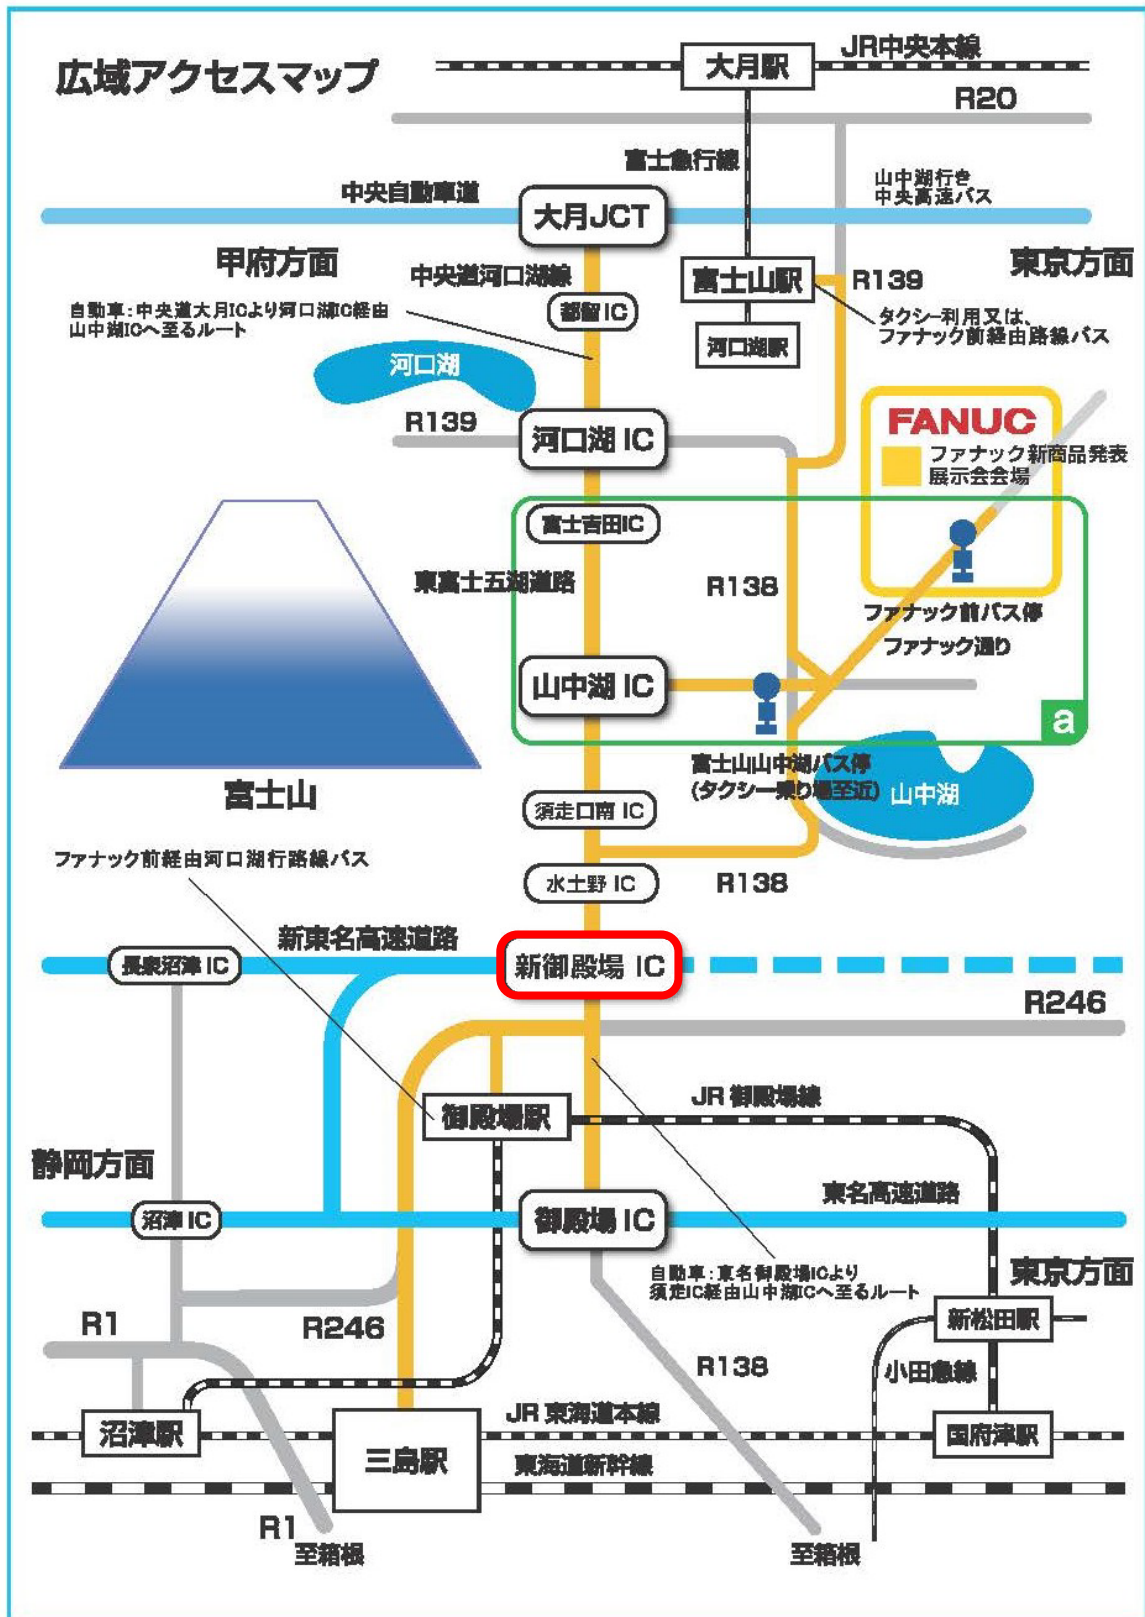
広域アクセスマップ

大月駅
JR中央本線
R20
富士急行線
山中湖行き
中央高速バス
中央自動車道
大月JCT
甲府方面
東京方面
中央道河口湖線
富士山駅
R139
都留IC
自動車：中央道大月ICより河口湖IC経由山中湖ICへ至るルート
タクシー利用又は、ファナック前経由路線バス
河口湖駅
河口湖
FANUC
ファナック新商品発表展示会会場
R139
河口湖 IC
富士吉田IC
東富士五湖道路
R138
ファナック前バス停
ファナック通り
山中湖 IC
a
富士山
富士山山中湖バス停
(タクシー乗り場至近)
山中湖
須走口南 IC
ファナック前経由河口湖行路線バス
水土野 IC
R138
新東名高速道路
長泉沼津 IC
新御殿場 IC
R246
JR 御殿場線
御殿場駅
静岡方面
東名高速道路
沼津 IC
御殿場 IC
自動車：東名御殿場ICより須走IC経由山中湖ICへ至るルート
東京方面
新松田駅
R1
R246
R138
小田急線
沼津駅
JR 東海道本線
国府津駅
三島駅
東海道新幹線
R1
至箱根
至箱根